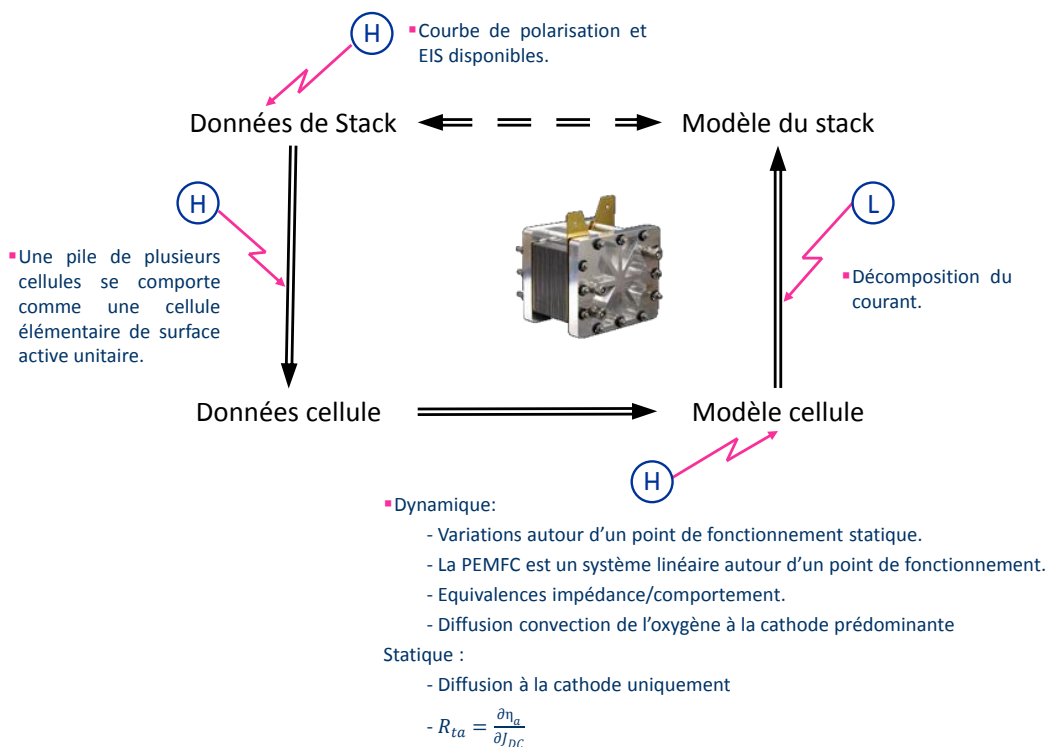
H

Courbe de polarisation et EIS disponibles.

Données de Stack

Modèle du stack

H

Une pile de plusieurs cellules se comporte comme une cellule élémentaire de surface active unitaire.

L

Décomposition du courant.

Données cellule

Modèle cellule

H

Dynamique:

- Variations autour d'un point de fonctionnement statique.

- La PEMFC est un système linéaire autour d'un point de fonctionnement.

- Equivalences impédance/comportement.

- Diffusion convection de l'oxygène à la cathode prédominante

Statique :

- Diffusion à la cathode uniquement

- $R_{ta} = \frac{\partial \eta_a}{\partial J_{DC}}$